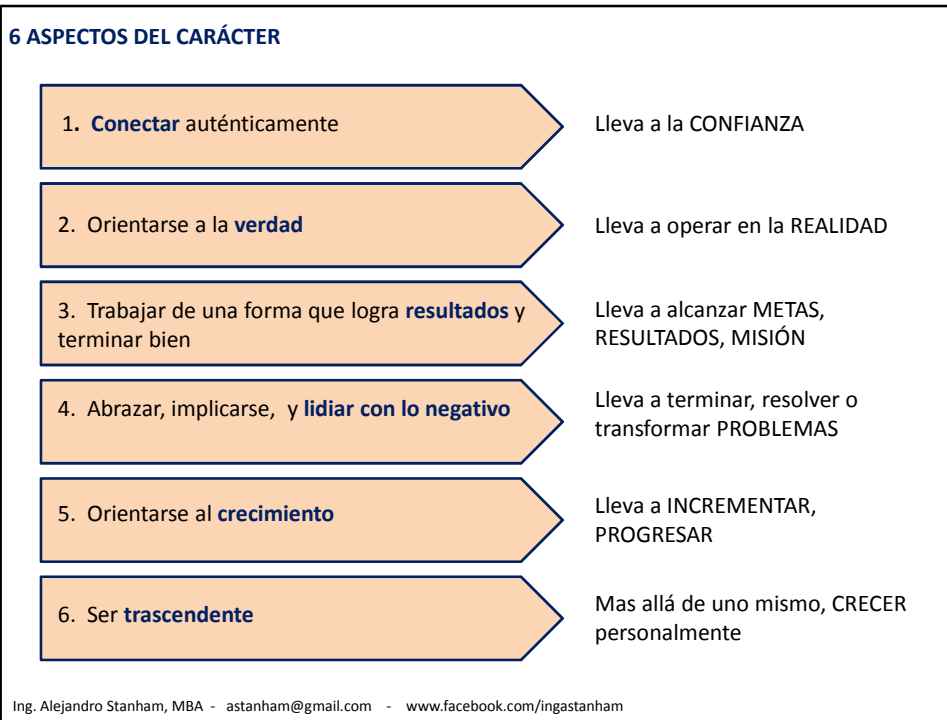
6 ASPECTOS DEL CARÁCTER

1. Conectar auténticamente

Lleva a la CONFIANZA

2. Orientarse a la verdad

Lleva a operar en la REALIDAD

3. Trabajar de una forma que logra resultados y terminar bien

Lleva a alcanzar METAS, RESULTADOS, MISIÓN

4. Abrazar, implicarse, y lidiar con lo negativo

Lleva a terminar, resolver o transformar PROBLEMAS

5. Orientarse al crecimiento

Lleva a INCREMENTAR, PROGRESAR

6. Ser trascendente

Mas allá de uno mismo, CRECER personalmente

Ing. Alejandro Stanham, MBA - astanham@gmail.com - www.facebook.com/ingastanham